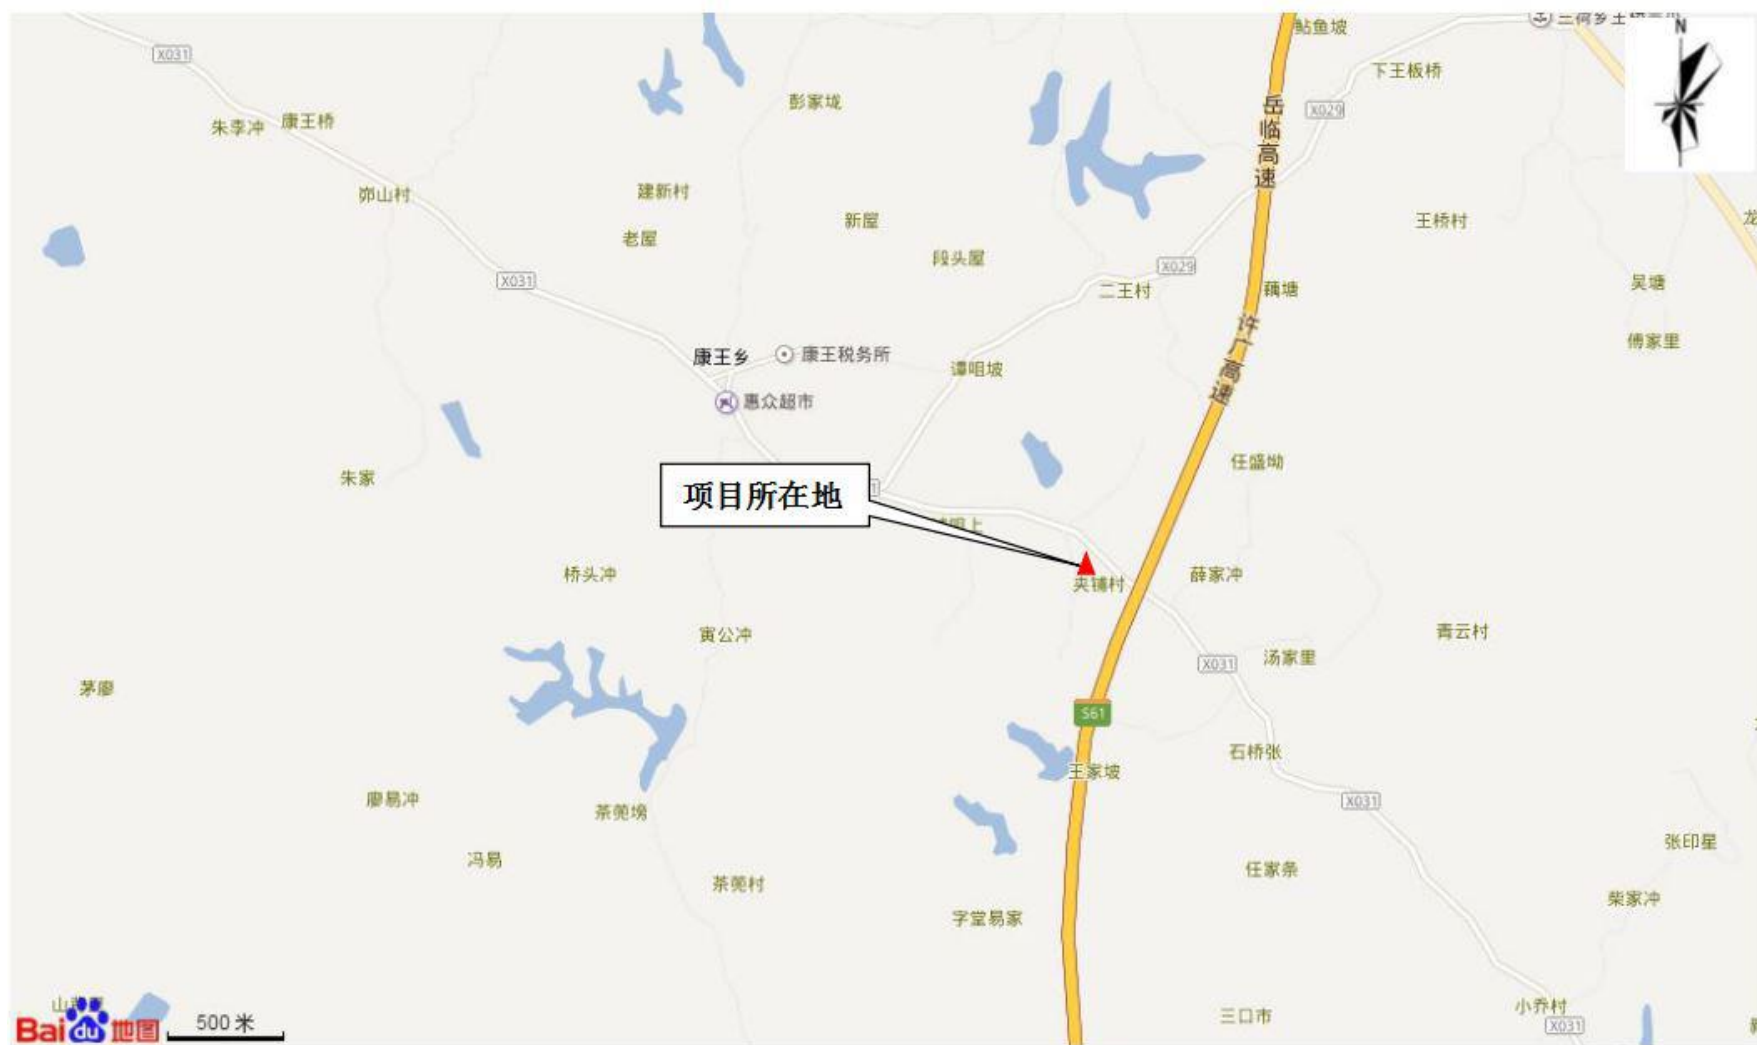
X031
鲇鱼坡
三何乡
N
下王板桥
彭家垅
朱李冲
康王桥
岳临高速
X029
邬山村
建新村
新屋
王桥村
老屋
段头屋
X031
X029
二王村
藕塘
吴塘
傅家里
康王乡
康王税务所
谭咀坡
许广高速
惠众超市
任盛坳
朱家
项目所在地
夹铺村
薛家冲
桥头冲
寅公冲
青云村
X031
汤家里
茅廖
S61
石桥张
王家坡
廖易冲
茶菀塆
X031
张印星
冯易
茶菀村
任家条
柴家冲
字堂易家
Baidu地图
500 米
三口市
小乔村
X031